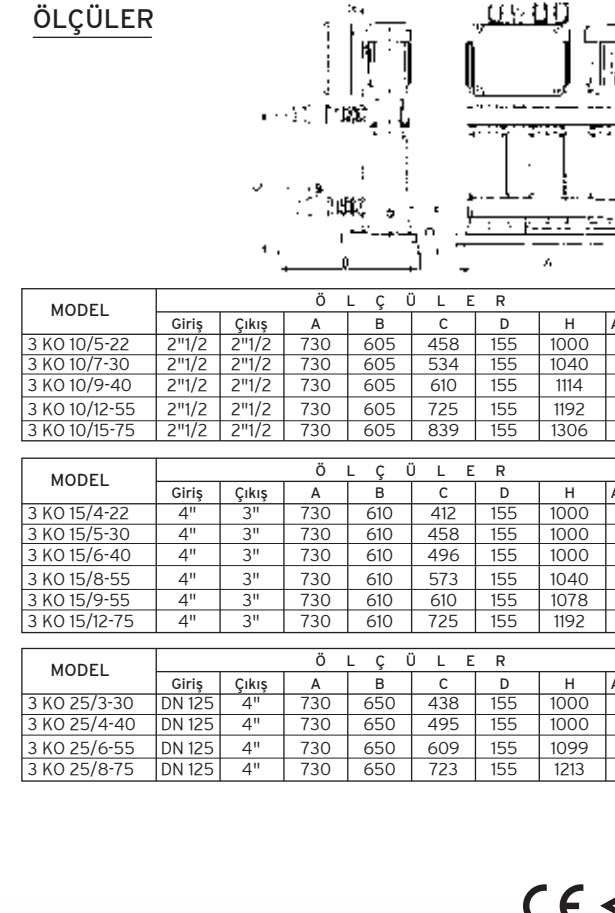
ÖLÇÜLER

| MODEL | Ö L Ç Ü L E R | | | | | | | |
|---|---|---|---|---|---|---|---|---|
| | Giriş | Çıkış | A | B | C | D | H | A |
| 3 KO 10/5-22 | 2"1/2 | 2"1/2 | 730 | 605 | 458 | 155 | 1000 | |
| 3 KO 10/7-30 | 2"1/2 | 2"1/2 | 730 | 605 | 534 | 155 | 1040 | |
| 3 KO 10/9-40 | 2"1/2 | 2"1/2 | 730 | 605 | 610 | 155 | 1114 | |
| 3 KO 10/12-55 | 2"1/2 | 2"1/2 | 730 | 605 | 725 | 155 | 1192 | |
| 3 KO 10/15-75 | 2"1/2 | 2"1/2 | 730 | 605 | 839 | 155 | 1306 | |

| MODEL | Ö L Ç Ü L E R | | | | | | | |
|---|---|---|---|---|---|---|---|---|
| | Giriş | Çıkış | A | B | C | D | H | A |
| 3 KO 15/4-22 | 4" | 3" | 730 | 610 | 412 | 155 | 1000 | |
| 3 KO 15/5-30 | 4" | 3" | 730 | 610 | 458 | 155 | 1000 | |
| 3 KO 15/6-40 | 4" | 3" | 730 | 610 | 496 | 155 | 1000 | |
| 3 KO 15/8-55 | 4" | 3" | 730 | 610 | 573 | 155 | 1040 | |
| 3 KO 15/9-55 | 4" | 3" | 730 | 610 | 610 | 155 | 1078 | |
| 3 KO 15/12-75 | 4" | 3" | 730 | 610 | 725 | 155 | 1192 | |

| MODEL | Ö L Ç Ü L E R | | | | | | | |
|---|---|---|---|---|---|---|---|---|
| | Giriş | Çıkış | A | B | C | D | H | A |
| 3 KO 25/3-30 | DN 125 | 4" | 730 | 650 | 438 | 155 | 1000 | |
| 3 KO 25/4-40 | DN 125 | 4" | 730 | 650 | 495 | 155 | 1000 | |
| 3 KO 25/6-55 | DN 125 | 4" | 730 | 650 | 609 | 155 | 1099 | |
| 3 KO 25/8-75 | DN 125 | 4" | 730 | 650 | 723 | 155 | 1213 | |

CE